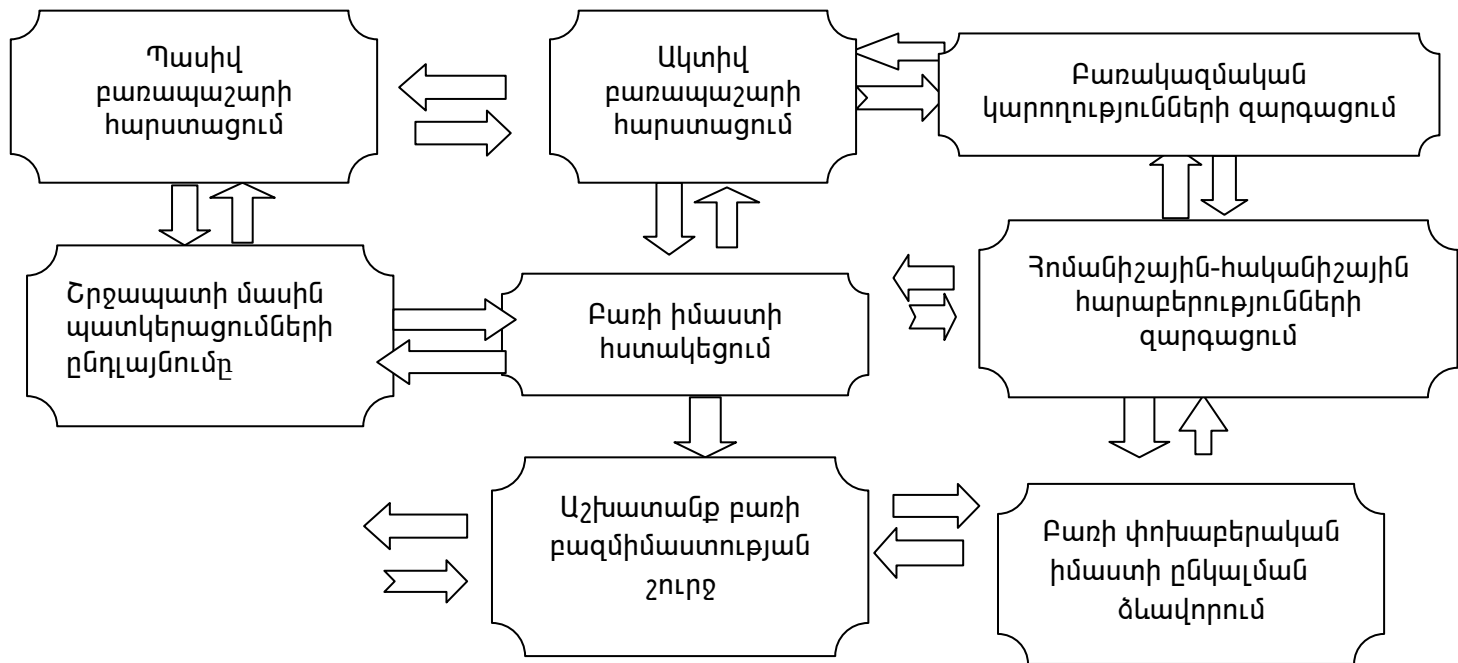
Պասիվ բառապաշարի հարստացում

Ակտիվ բառապաշարի հարստացում

Բառակազմական կարողությունների զարգացում

Շրջապատի մասին պատկերացումների ընդլայնումը

Բառի իմաստի հստակեցում

Հոմանիշային-հականիշային հարաբերությունների զարգացում

Աշխատանք բառի բազմիմաստության շուրջ

Բառի փոխաբերական իմաստի ընկալման ձևավորում